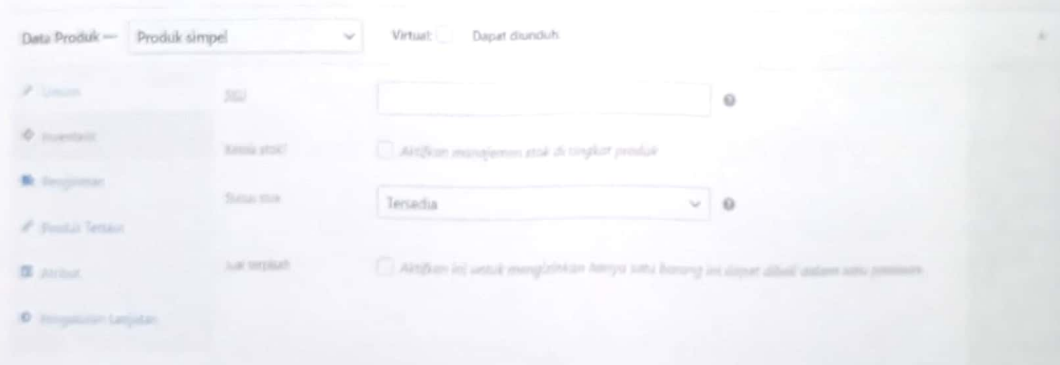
Data Produk — Produk simpel

Virtual: Dapat diunduh

Umum

Inventaris

Pengiriman

Produk Tertaut

Atribut

Pengaturan Lanjutan

SKU

Kelola stok?

Aktifkan manajemen stok di tingkat produk

Status stok

Tersedia

Jual terpisah

Aktifkan ini untuk mengizinkan hanya satu barang ini dapat dibeli dalam satu pesanan